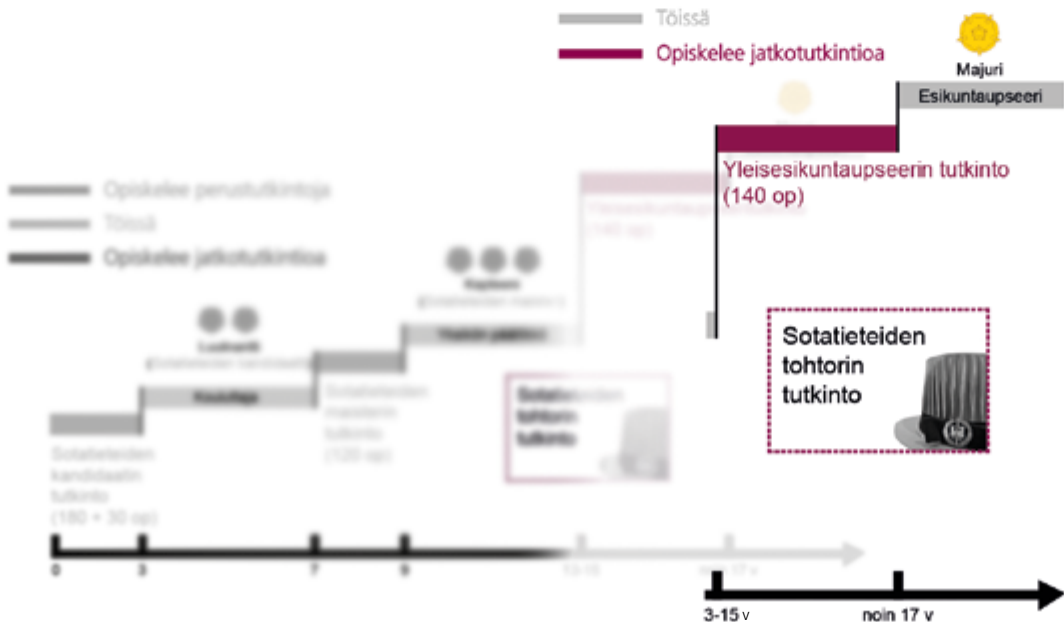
Töissä
Opiskelee jatkotutkintioa

Majuri
Esikuntaupseeri

Yleisesikuntaupseerin tutkinto (140 op)

Opiskelee perustutkintoja
Töissä
Opiskelee jatkotutkintioa

Kapteeni

Luutnantti

Kouluttaja

Sotatieteiden kandidaatin tutkinto (180 + 30 op)

Sotatieteiden maisterin tutkinto (120 op)

Sotatieteiden tohtorin tutkinto

Sotatieteiden tohtorin tutkinto

0
3
7
9
13-15
noin 17 v

3-15 v
noin 17 v